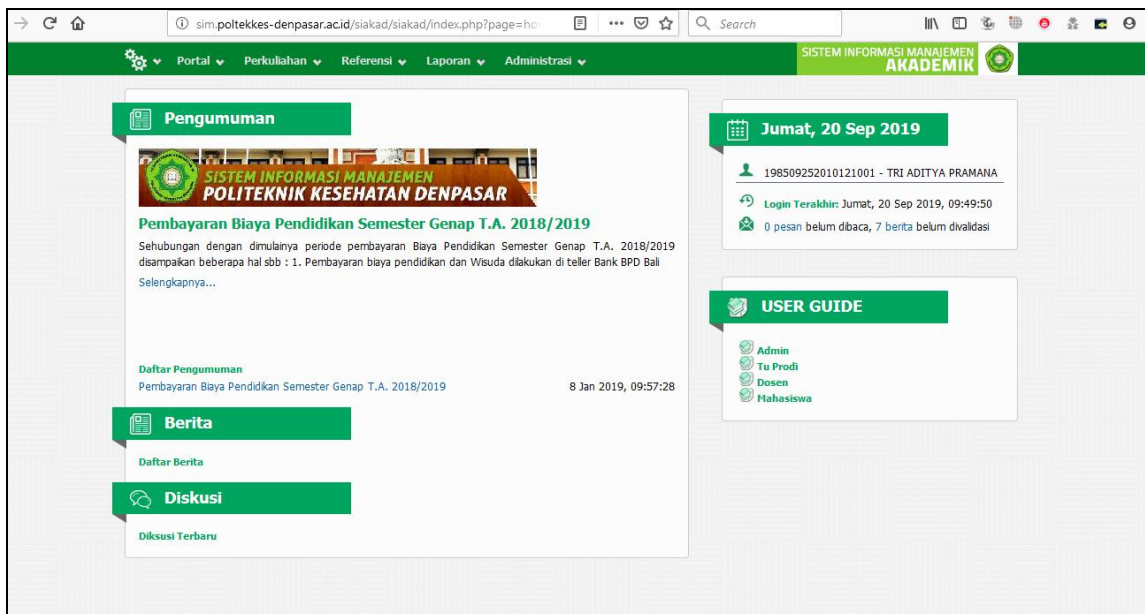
sim.poltekkes-denpasar.ac.id/siakad/siakad/index.php?page=ho

Search

Portal Perkuliahan Referensi Laporan Administrasi

SISTEM INFORMASI MANAJEMEN AKADEMIK

Pengumuman

SISTEM INFORMASI MANAJEMEN POLITEKNIK KESEHATAN DENPASAR

Pembayaran Biaya Pendidikan Semester Genap T.A. 2018/2019

Sehubungan dengan dimulainya periode pembayaran Biaya Pendidikan Semester Genap T.A. 2018/2019 disampaikan beberapa hal sbb : 1. Pembayaran biaya pendidikan dan Wisuda dilakukan di teller Bank BPD Bali

Selengkapnya...

Daftar Pengumuman

Pembayaran Biaya Pendidikan Semester Genap T.A. 2018/2019 8 Jan 2019, 09:57:28

Berita

Daftar Berita

Diskusi

Diksusi Terbaru

Jumat, 20 Sep 2019

198509252010121001 - TRI ADITYA PRAMANA

Login Terakhir: Jumat, 20 Sep 2019, 09:49:50

0 pesan belum dibaca, 7 berita belum divalidasi

USER GUIDE

Admin
Tu Prodi
Dosen
Mahasiswa